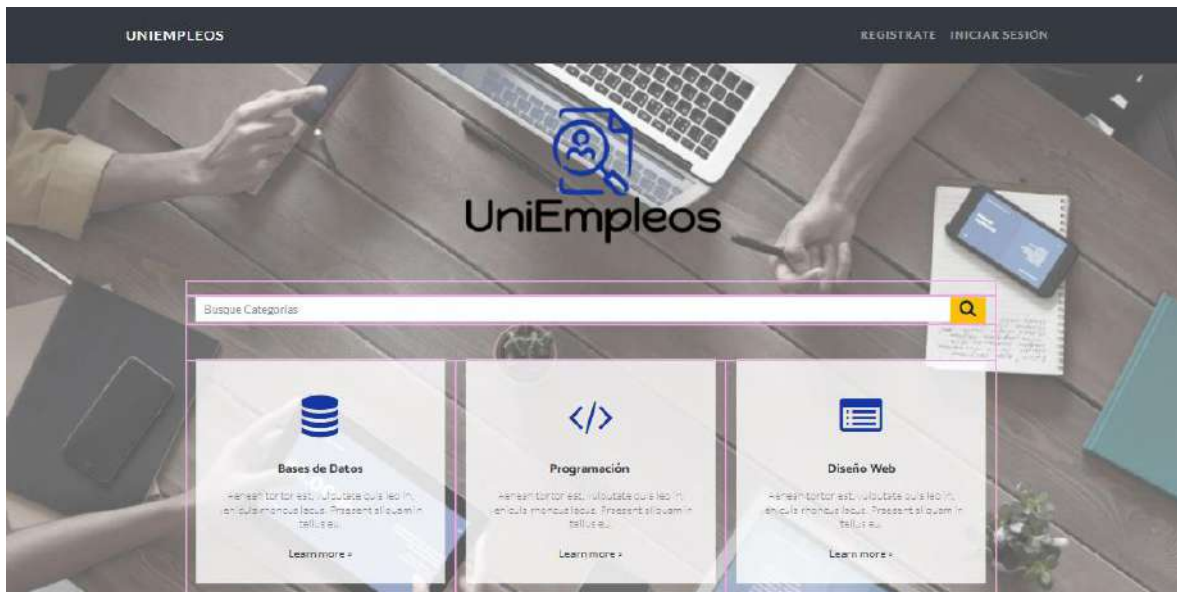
UNIEMPLEOS

REGISTRATE INICIAR SESIÓN

UniEmpleos

Busque Categorías

Bases de Datos

Aenean tortor est, vulputate quis leo in, vehicula rhoncus lacus. Praesent aliquam in tellus eu.

Learn more »

Programación

Aenean tortor est, vulputate quis leo in, vehicula rhoncus lacus. Praesent aliquam in tellus eu.

Learn more »

Diseño Web

Aenean tortor est, vulputate quis leo in, vehicula rhoncus lacus. Praesent aliquam in tellus eu.

Learn more »